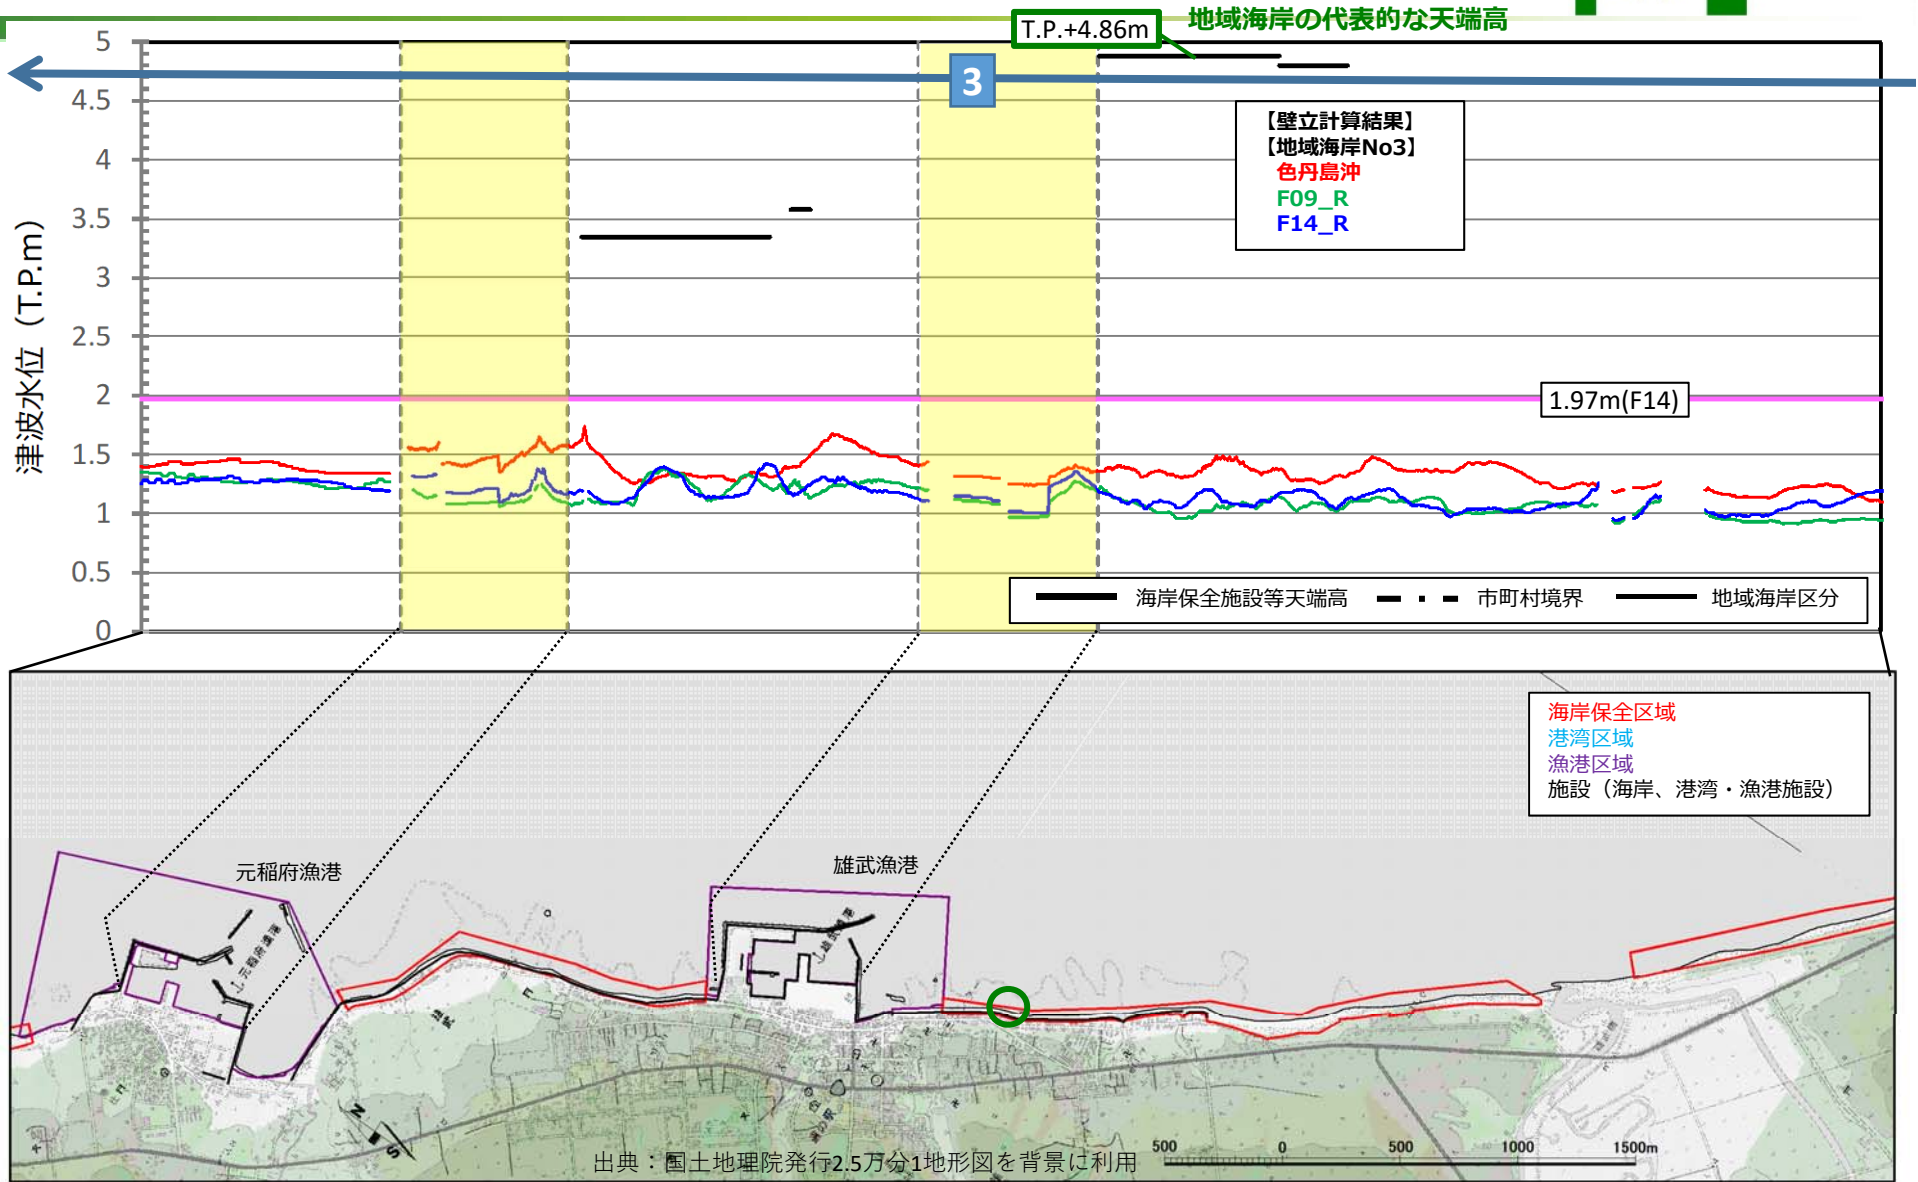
T.P.+4.86m 地域海岸の代表的な天端高

3

5
4.5
4
3.5
3
2.5
2
1.5
1
0.5
0

津波水位（T.P.m）

【壁立計算結果】
【地域海岸No3】
色丹島沖
F09_R
F14_R

1.97m(F14)

海岸保全施設等天端高　市町村境界　地域海岸区分

海岸保全区域
港湾区域
漁港区域
施設（海岸、港湾・漁港施設）

元稲府漁港

雄武漁港

N

S

500　0　500　1000　1500m

出典：国土地理院発行2.5万分1地形図を背景に利用